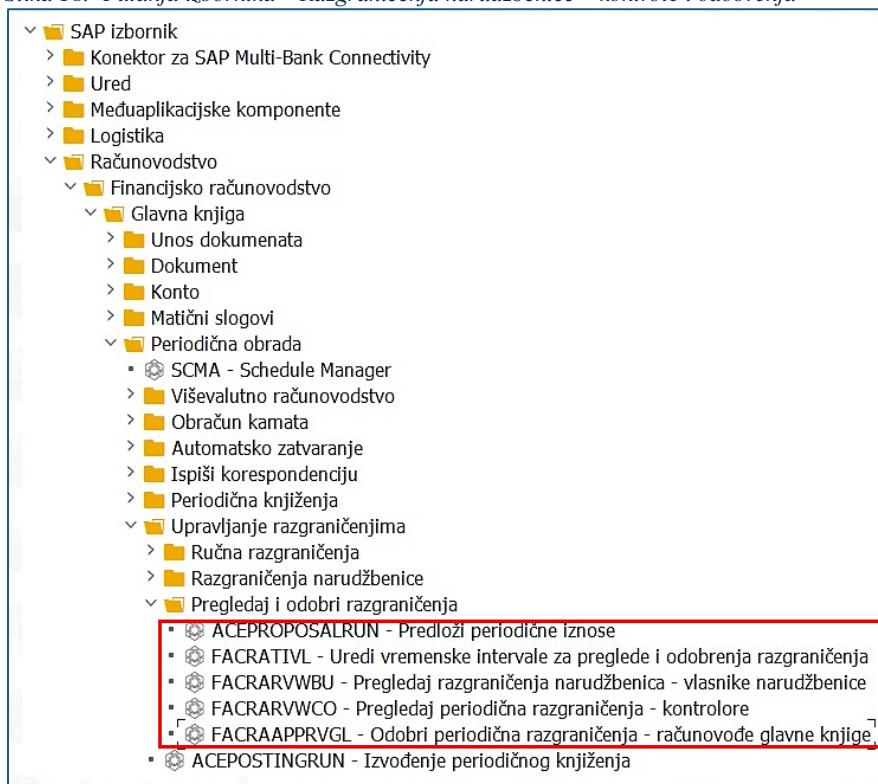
SAP izbornik
Konektor za SAP Multi-Bank Connectivity
Ured
Međuaplikacijske komponente
Logistika
Računovodstvo
Financijsko računovodstvo
Glavna knjiga
Unos dokumenata
Dokument
Konto
Matični slogovi
Periodična obrada
SCMA - Schedule Manager
Viševalutno računovodstvo
Obračun kamata
Automatsko zatvaranje
Ispiši korespondenciju
Periodična knjiženja
Upravljanje razgraničenjima
Ručna razgraničenja
Razgraničenja narudžbenice
Pregledaj i odobri razgraničenja
ACEPROPOSALRUN - Predloži periodične iznose
FACRATIVL - Uredi vremenske intervale za preglede i odobrenja razgraničenja
FACRARVWBU - Pregledaj razgraničenja narudžbenica - vlasnike narudžbenice
FACRARVWCO - Pregledaj periodična razgraničenja - kontrolore
FACRAAPPRVGL - Odobri periodična razgraničenja - računovođe glavne knjige
ACEPOSTINGRUN - Izvođenje periodičnog knjiženja